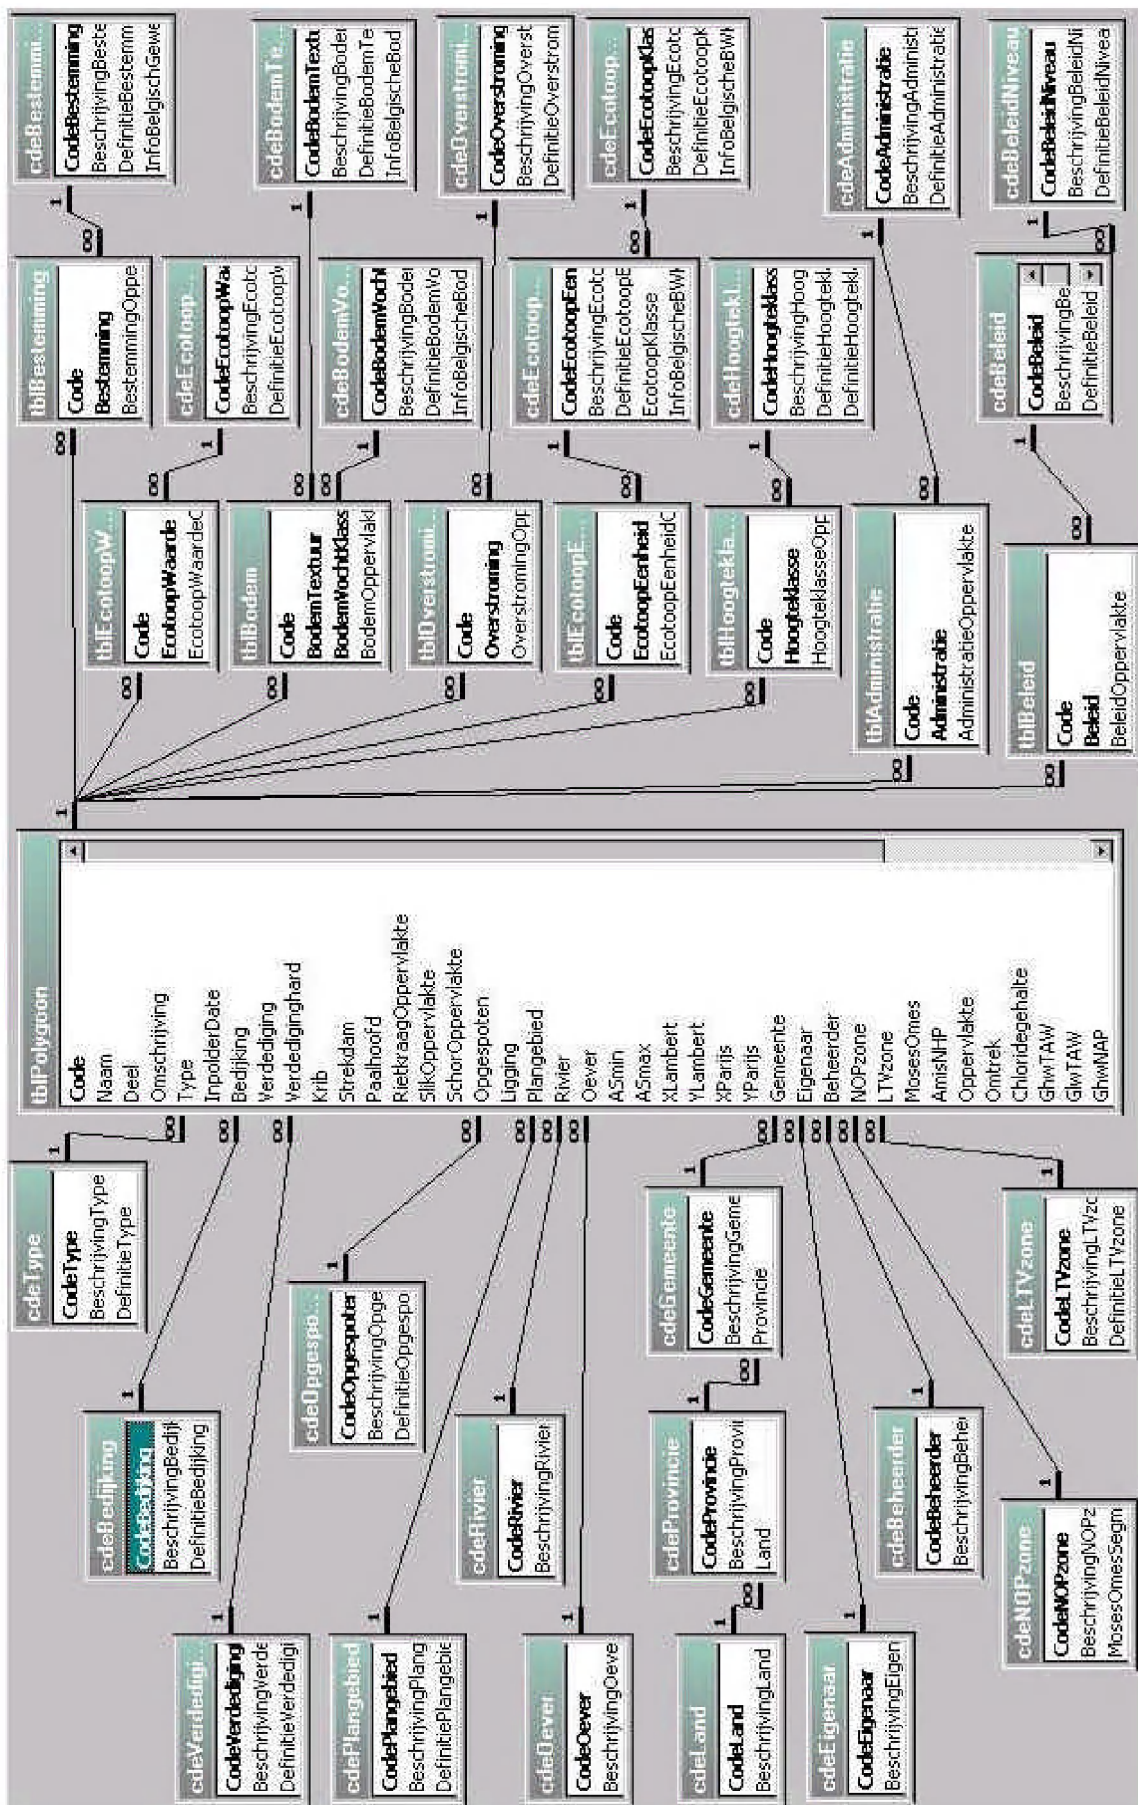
tblPolygoon
Code
Naam
Deel
Omschrijving
Type
InpolderDate
Bedijking
Verdediging
Verdediginghard
Krib
Strekdam
Paalhoofd
RietkraagOppervlakte
SlikOppervlakte
SchorOppervlakte
Opgespoten
Ligging
Plangebied
Rivier
Oever
ASmin
ASmax
XLambert
YLambert
XParijs
YParijs
Gemeente
Eigenaar
Beheerder
NOPzone
LTVzone
MosesOmes
AmisNHP
Oppervlakte
Omtrek
Chloridegehalte
GhwTAW
GlwTAW
GhwNAP

cdeType
CodeType
BeschrijvingType
DefinitieType

cdeBedijking
CodeBedijking
BeschrijvingBedijk
DefinitieBedijking

cdeVerdedigi...
CodeVerdediging
BeschrijvingVerde
DefinitieVerdedigi

cdeOpgespo...
CodeOpgespoten
BeschrijvingOpge
DefinitieOpgespo

cdePlangebied
CodePlangebied
BeschrijvingPlang
DefinitiePlangebie

cdeRivier
CodeRivier
BeschrijvingRivier

cdeOever
CodeOever
BeschrijvingOeve

cdeGemeente
CodeGemeente
BeschrijvingGeme
Provincie

cdeProvincie
CodeProvincie
BeschrijvingProvir
Land

cdeLand
CodeLand
BeschrijvingLand

cdeBeheerder
CodeBeheerder
BeschrijvingBeher

cdeEigenaar
CodeEigenaar
BeschrijvingEigen

cdeNOPzone
CodeNOPzone
BeschrijvingNOPz
MosesOmesSegm

cdeLTVzone
CodeLTVzone
BeschrijvingLTVzc
DefinitieLTVzone

tblBestemming
Code
Bestemming
BestemmingOppe

cdeBestemmi...
CodeBestemming
BeschrijvingBeste
DefinitieBestemm
InfoBelgischGewe

tblEcotoopW...
Code
EcotoopWaarde
EcotoopWaardeO

cdeEcotoop...
CodeEcotoopWa
BeschrijvingEcotc
DefinitieEcotoopW

tblBodem
Code
BodemTextuur
BodemVochtKlass
BodemOppervlakt

cdeBodemVo...
CodeBodemVocht
BeschrijvingBodei
DefinitieBodemVo
InfoBelgischeBod

cdeBodemTe...
CodeBodemTextu
BeschrijvingBodei
DefinitieBodemTe
InfoBelgischeBod

tblOverstromi...
Code
Overstroming
OverstromingOpp

cdeOverstromi...
CodeOverstroming
BeschrijvingOverst
DefinitieOverstrom

tblEcotoopE...
Code
EcotoopEenheid
EcotoopEenheidO

cdeEcotoop...
CodeEcotoopEen
BeschrijvingEcotc
DefinitieEcotoopE
EcotoopKlasse
InfoBelgischeBWI

cdeEcotoop...
CodeEcotoopKlas
BeschrijvingEcotc
DefinitieEcotoopK
InfoBelgischeBWI

tblHoogtekla...
Code
Hoogteklasse
HoogteklasseOpp

cdeHoogtekl...
CodeHoogteklass
BeschrijvingHoog
DefinitieHoogtekl
DefinitieHoogtekl

tblAdministratie
Code
Administratie
AdministratieOppervlakte

cdeAdministratie
CodeAdministratie
BeschrijvingAdministi
DefinitieAdministratie

tblBeleid
Code
Beleid
BeleidOppervlakte

cdeBeleid
CodeBeleid
BeschrijvingBe
DefinitieBeleid

cdeBeleidNiveau
CodeBeleidNiveau
BeschrijvingBeleidNi
DefinitieBeleidNiveau

1 ∞